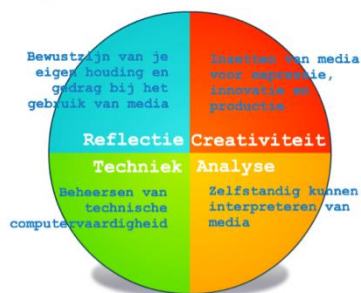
Bewustzijn van je eigen houding en gedrag bij het gebruik van media

Inzetten van media voor expressie, innovatie en productie

Reflectie

Creativiteit

Techniek

Analyse

Beheersen van technische computervaardigheid

Zelfstandig kunnen interpreteren van media